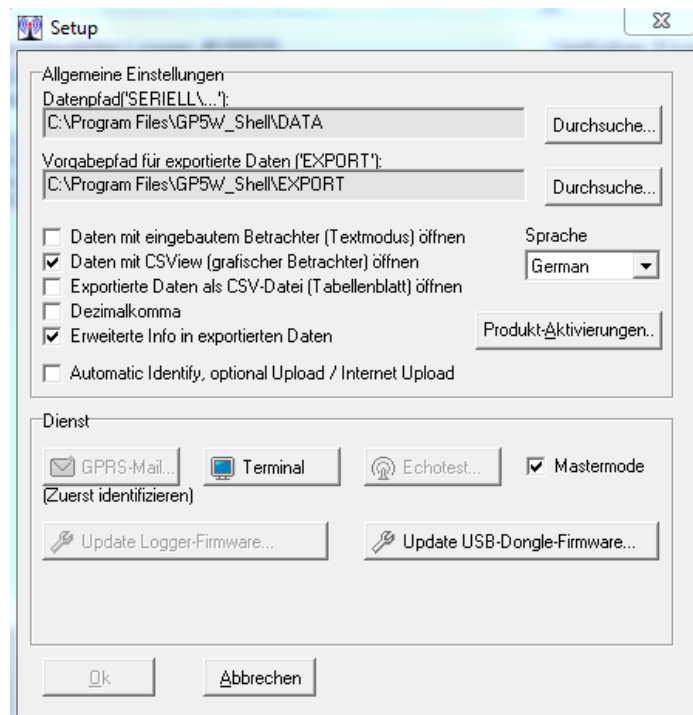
Setup

Allgemeine Einstellungen

Datenpfad('SERIELL\...'):

C:\Program Files\GP5W_Shell\DATA

Durchsuche...

Vorgabepfad für exportierte Daten ('EXPORT'):

C:\Program Files\GP5W_Shell\EXPORT

Durchsuche...

Daten mit eingebautem Betrachter (Textmodus) öffnen

Daten mit CSView (grafischer Betrachter) öffnen

Exportierte Daten als CSV-Datei (Tabellenblatt) öffnen

Dezimalkomma

Erweiterte Info in exportierten Daten

Automatic Identify, optional Upload / Internet Upload

Sprache

German

Produkt-Aktivierungen..

Dienst

GPRS-Mail...

Terminal

Echotest...

Mastermode

(Zuerst identifizieren)

Update Logger-Firmware...

Update USB-Dongle-Firmware...

Ok

Abbrechen